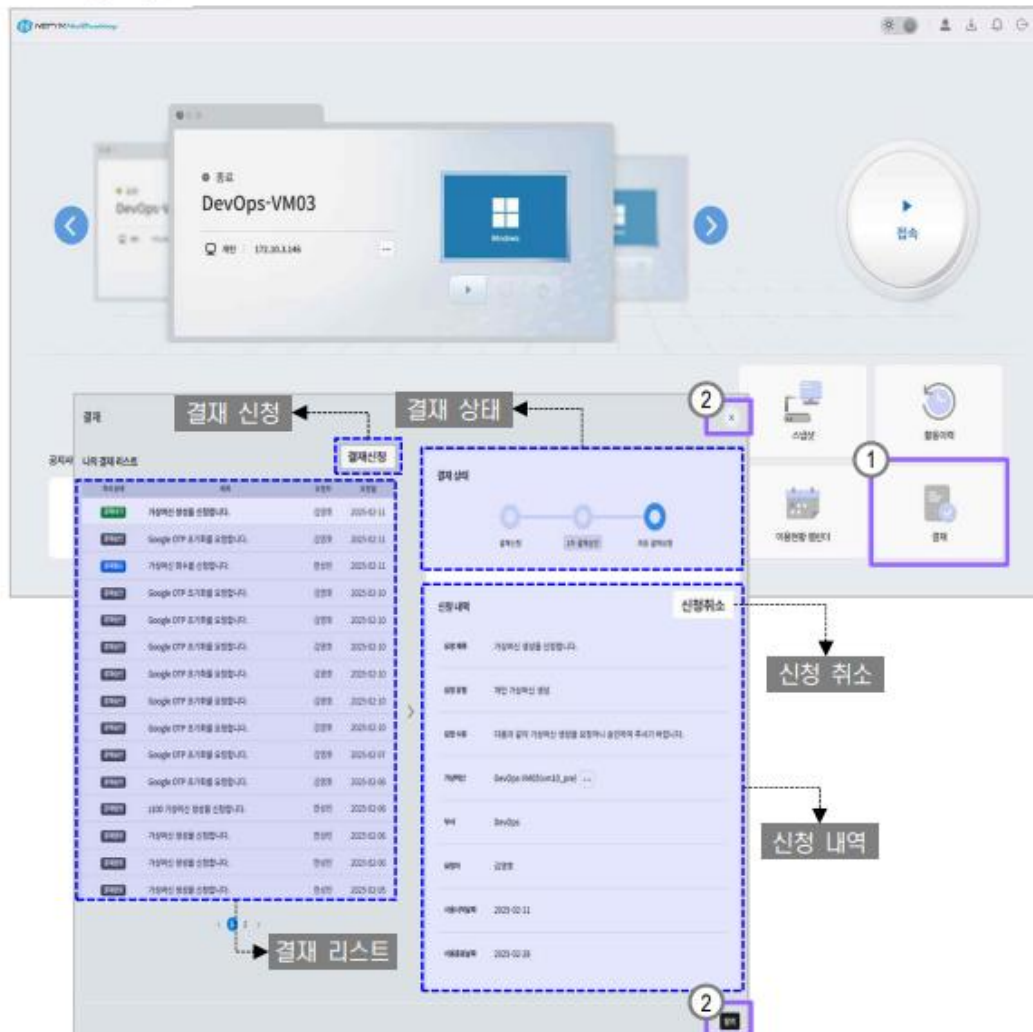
DevOps-VM03

172.10.3.146

Windows

접속

결재 신청

결재 상태

결재

결재신청

나의 결재 리스트

결재 상태

신청 내역

신청취소

신청 취소

Google OTP 초기화를 요청합니다.

가상머신 생성을 신청합니다.

2025-02-11

2025-02-10

DevOps

신청 내역

결재 리스트

2025-02-11

2025-02-28

결재

활동이력

이용현황 캘린더

①

②

②